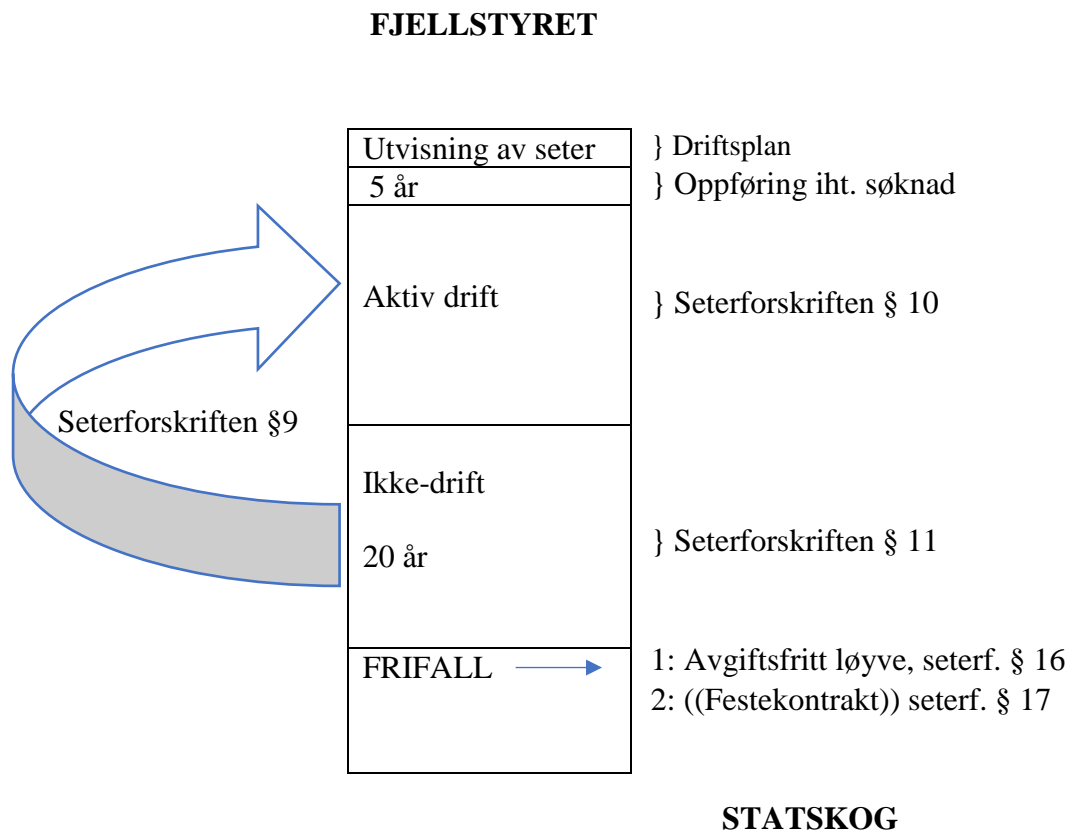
FJELLSTYRET

Utvisning av seter
} Driftsplan

5 år
} Oppføring iht. søknad

Aktiv drift
} Seterforskriften § 10

Seterforskriften §9

Ikke-drift

20 år
} Seterforskriften § 11

FRIFALL
1: Avgiftsfritt løyve, seterf. § 16
2: ((Festekontrakt)) seterf. § 17

STATSKOG